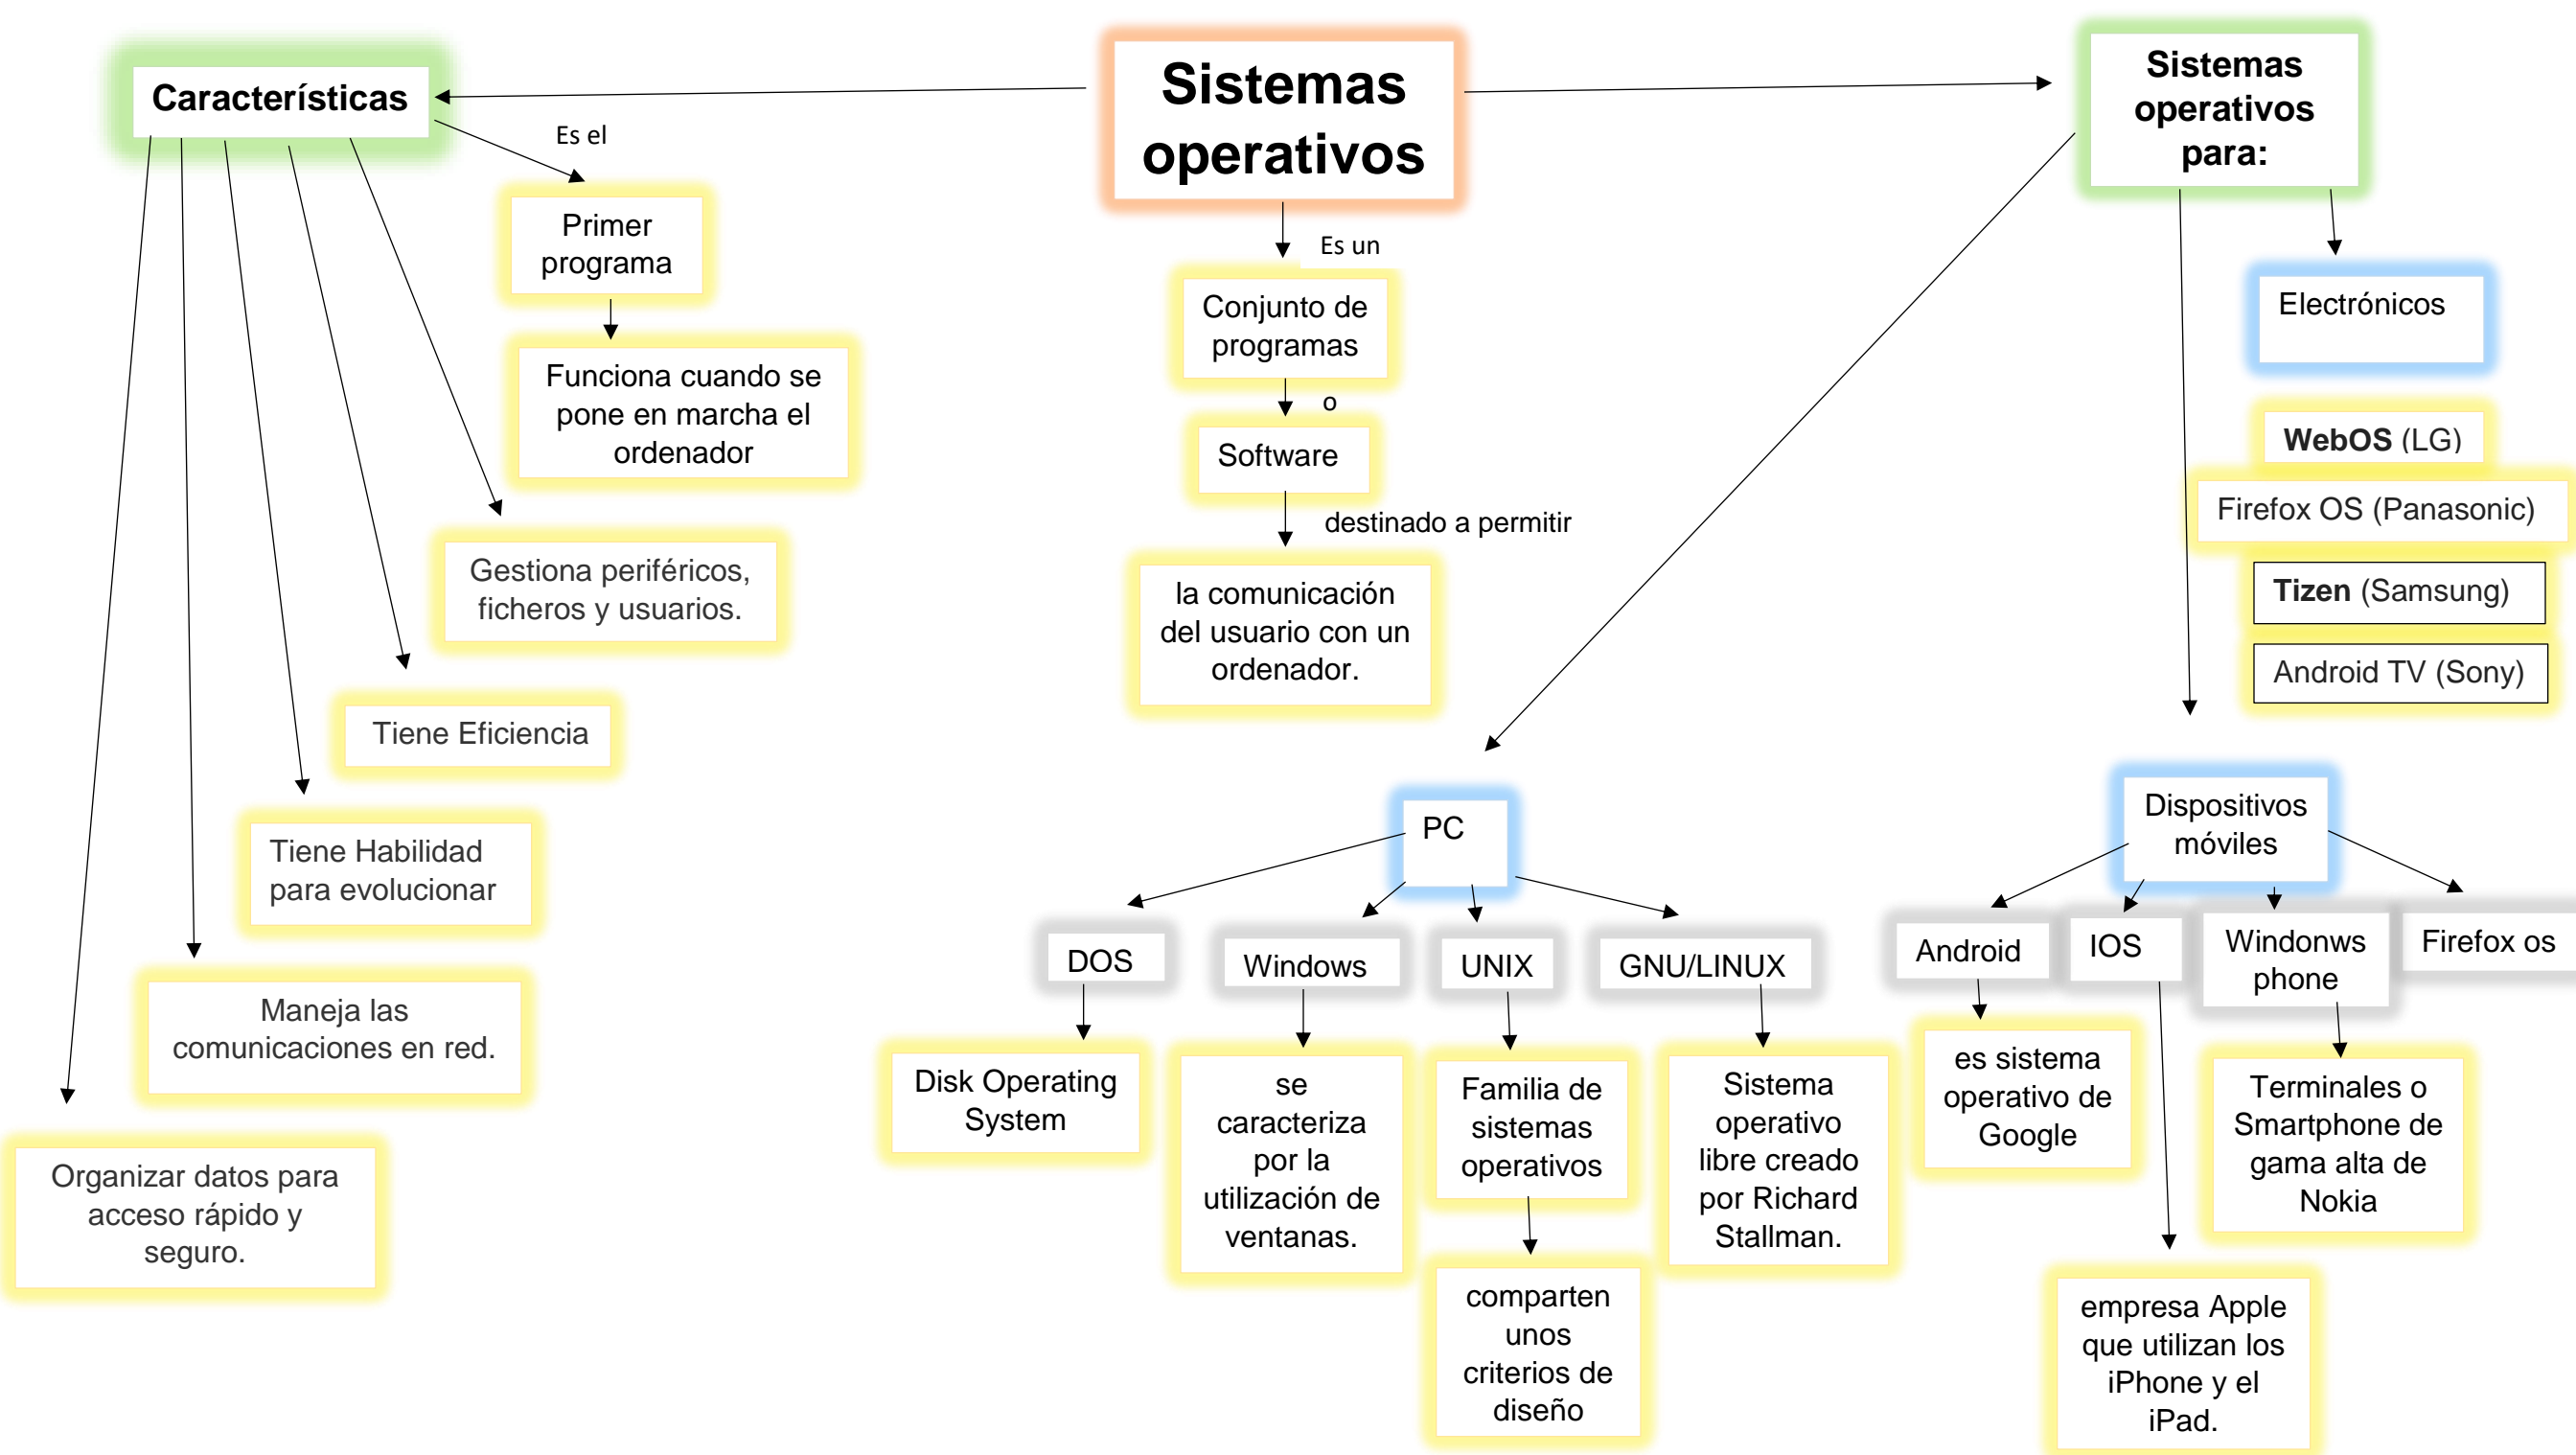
Sistemas operativos

Características

Es el

Primer programa

Funciona cuando se pone en marcha el ordenador

Gestiona periféricos, ficheros y usuarios.

Tiene Eficiencia

Tiene Habilidad para evolucionar

Maneja las comunicaciones en red.

Organizar datos para acceso rápido y seguro.

Es un

Conjunto de programas

o

Software

destinado a permitir

la comunicación del usuario con un ordenador.

Sistemas operativos para:

Electrónicos

**WebOS** (LG)

Firefox OS (Panasonic)

**Tizen** (Samsung)

Android TV (Sony)

PC

DOS

Disk Operating System

Windows

se caracteriza por la utilización de ventanas.

UNIX

Familia de sistemas operativos

comparten unos criterios de diseño

GNU/LINUX

Sistema operativo libre creado por Richard Stallman.

Dispositivos móviles

Android

es sistema operativo de Google

IOS

empresa Apple que utilizan los iPhone y el iPad.

Windonws phone

Terminales o Smartphone de gama alta de Nokia

Firefox os